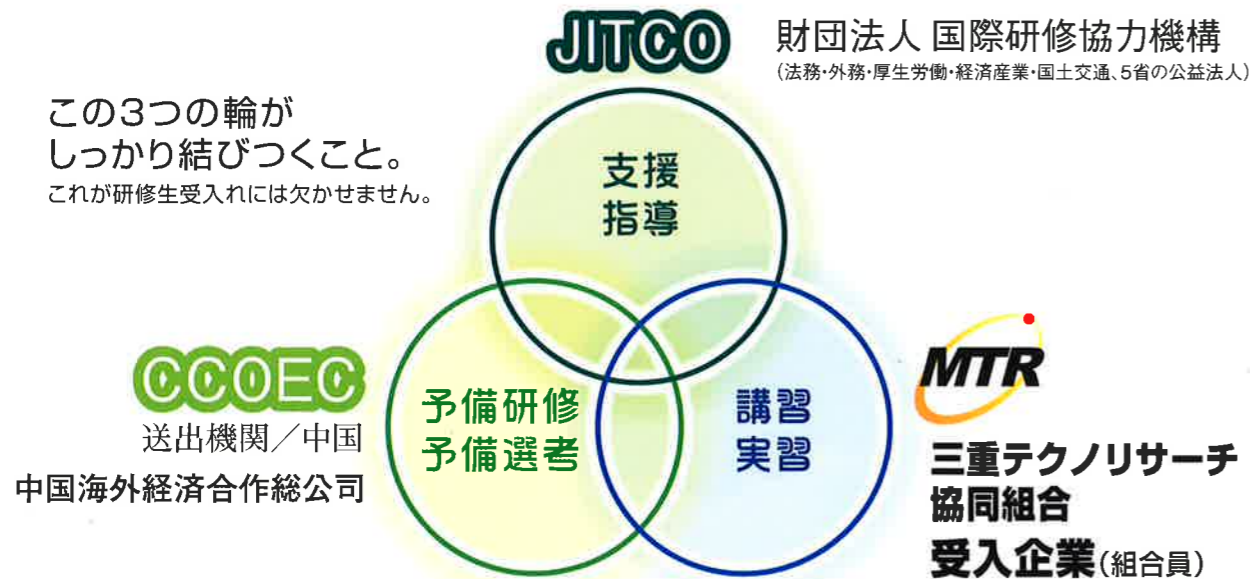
JITCO

財団法人 国際研修協力機構
(法務・外務・厚生労働・経済産業・国土交通、5省の公益法人)

この3つの輪が
しっかり結びつくこと。
これが研修生受入れには欠かせません。

支援
指導

CCOEC

送出機関／中国
中国海外経済合作総公司

予備研修
予備選考

講習
実習

MTR

三重テクノリサーチ
協同組合
受入企業(組合員)